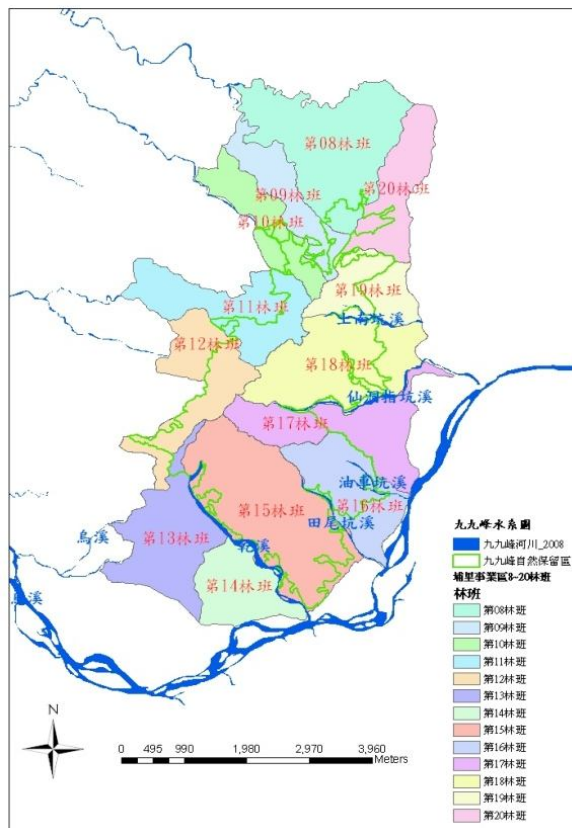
第08林班
第20林班
第09林班
第10林班
第19林班
第11林班
土角坑溪
第12林班
第18林班
仙洞猪坑溪
第17林班
油車坑溪
第16林班
第15林班
田尾坑溪
烏溪
第13林班
北港溪
第14林班
溪

九九峰水系圖
九九峰河川_2008
九九峰自然保留區
埔里事業區8~20林班
林班
第08林班
第09林班
第10林班
第11林班
第12林班
第13林班
第14林班
第15林班
第16林班
第17林班
第18林班
第19林班
第20林班

N
0 495 990 1,980 2,970 3,960 Meters